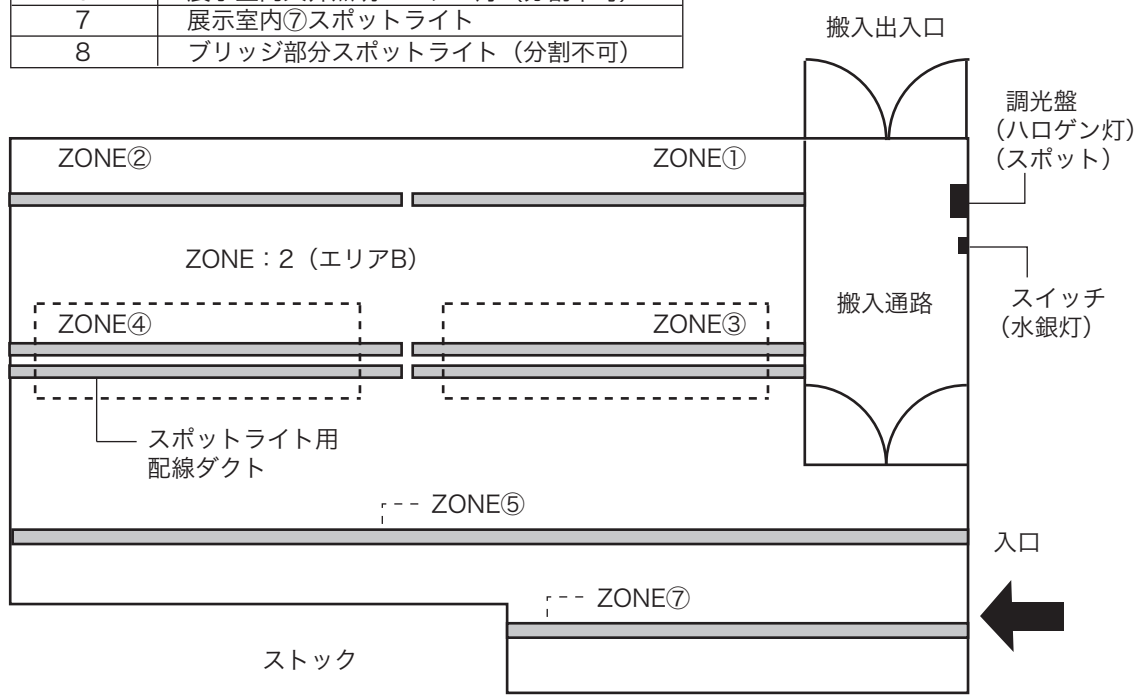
| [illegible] | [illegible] |
|---|---|
| 7 | 展示室内⑦スポットライト |
| 8 | ブリッジ部分スポットライト（分割不可） |

搬入出入口

調光盤
（ハロゲン灯）
（スポット）

ZONE②

ZONE①

ZONE：2（エリアB）

搬入通路

スイッチ
（水銀灯）

ZONE④

ZONE③

スポットライト用
配線ダクト

ZONE⑤

入口

ZONE⑦

ストック